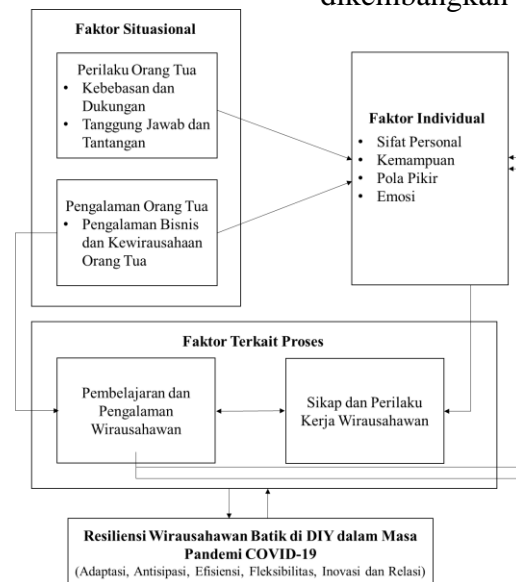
dikembangkan

Faktor Situasional

Perilaku Orang Tua
• Kebebasan dan Dukungan
• Tanggung Jawab dan Tantangan

Pengalaman Orang Tua
• Pengalaman Bisnis dan Kewirausahaan Orang Tua

Faktor Individual
• Sifat Personal
• Kemampuan
• Pola Pikir
• Emosi

Faktor Terkait Proses

Pembelajaran dan Pengalaman Wirausahawan

Sikap dan Perilaku Kerja Wirausahawan

Resiliensi Wirausahawan Batik di DIY dalam Masa Pandemi COVID-19
(Adaptasi, Antisipasi, Efisiensi, Fleksibilitas, Inovasi dan Relasi)